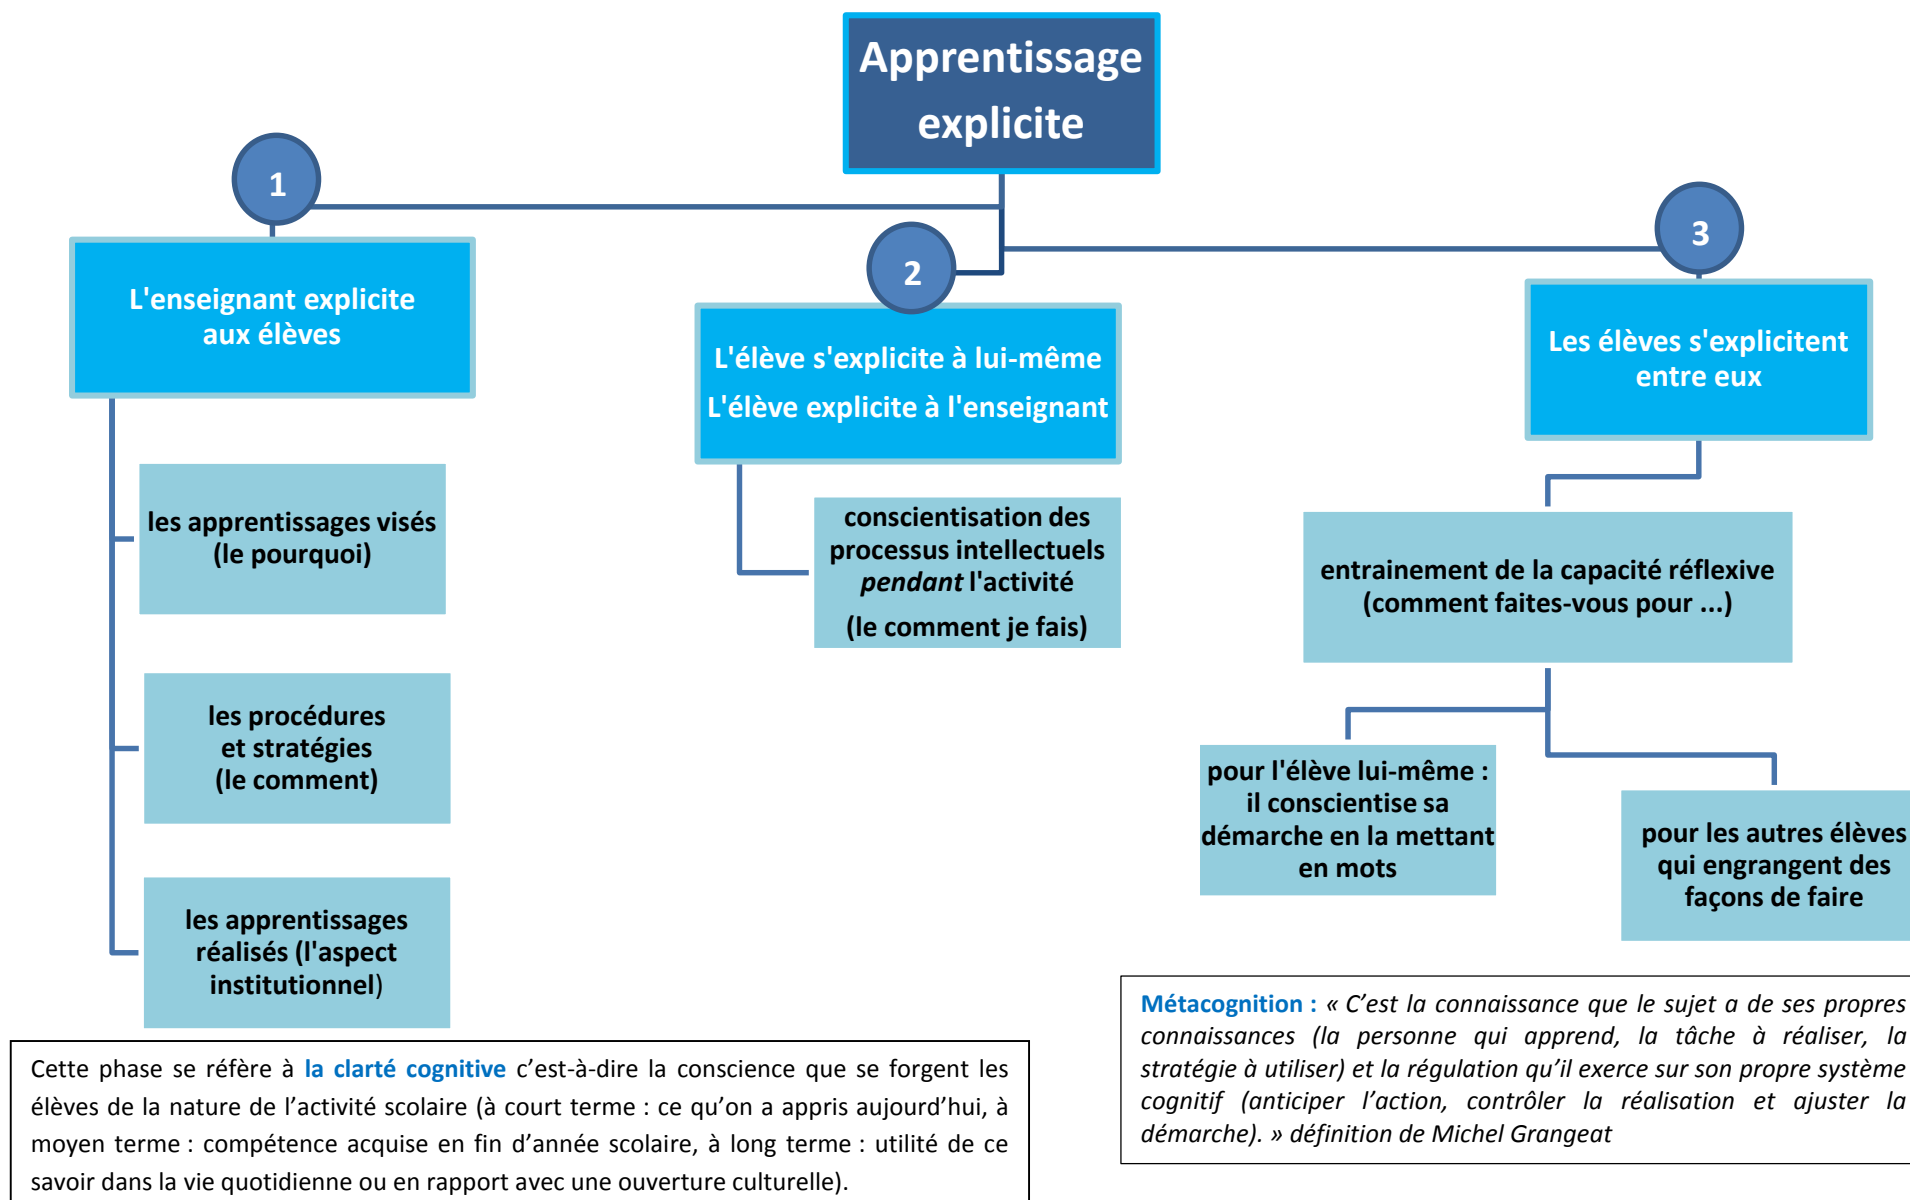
Apprentissage explicite

1

L'enseignant explicite aux élèves

les apprentissages visés (le pourquoi)

les procédures et stratégies (le comment)

les apprentissages réalisés (l'aspect institutionnel)

2

L'élève s'explicite à lui-même
L'élève explicite à l'enseignant

conscientisation des processus intellectuels *pendant* l'activité
(le comment je fais)

3

Les élèves s'explicitent entre eux

entrainement de la capacité réflexive (comment faites-vous pour ...)

pour l'élève lui-même : il conscientise sa démarche en la mettant en mots

pour les autres élèves qui engrangent des façons de faire

Cette phase se réfère à la clarté cognitive c'est-à-dire la conscience que se forgent les élèves de la nature de l'activité scolaire (à court terme : ce qu'on a appris aujourd'hui, à moyen terme : compétence acquise en fin d'année scolaire, à long terme : utilité de ce savoir dans la vie quotidienne ou en rapport avec une ouverture culturelle).

Métacognition : *« C'est la connaissance que le sujet a de ses propres connaissances (la personne qui apprend, la tâche à réaliser, la stratégie à utiliser) et la régulation qu'il exerce sur son propre système cognitif (anticiper l'action, contrôler la réalisation et ajuster la démarche). » définition de Michel Grangeat*